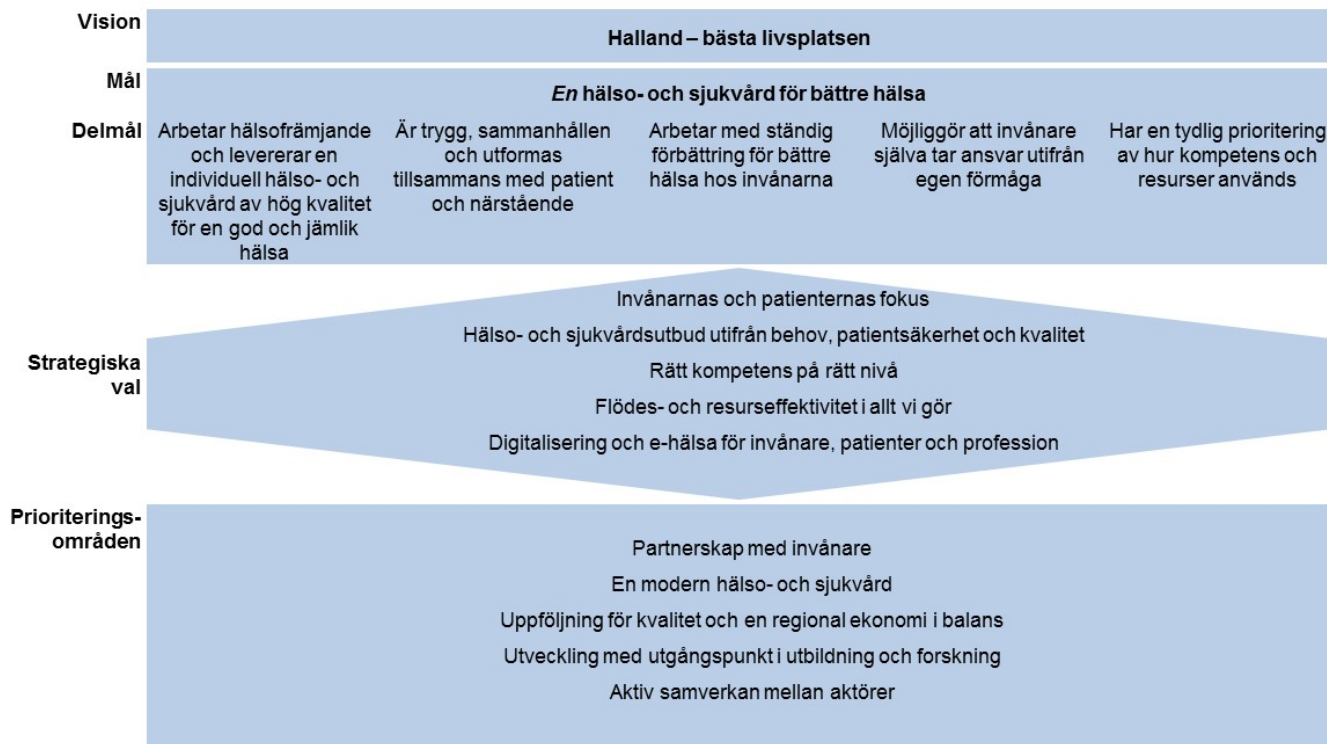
Vision

Halland – bästa livsplatsen

Mål

*En* hälso- och sjukvård för bättre hälsa

Delmål

Arbetar hälsofrämjande och levererar en individuell hälso- och sjukvård av hög kvalitet för en god och jämlik hälsa

Är trygg, sammanhållen och utformas tillsammans med patient och närstående

Arbetar med ständig förbättring för bättre hälsa hos invånarna

Möjliggör att invånare själva tar ansvar utifrån egen förmåga

Har en tydlig prioritering av hur kompetens och resurser används

Strategiska val

Invånarnas och patienternas fokus

Hälso- och sjukvårdsutbud utifrån behov, patientsäkerhet och kvalitet

Rätt kompetens på rätt nivå

Flödes- och resurseffektivitet i allt vi gör

Digitalisering och e-hälsa för invånare, patienter och profession

Prioriteringsområden

Partnerskap med invånare

En modern hälso- och sjukvård

Uppföljning för kvalitet och en regional ekonomi i balans

Utveckling med utgångspunkt i utbildning och forskning

Aktiv samverkan mellan aktörer